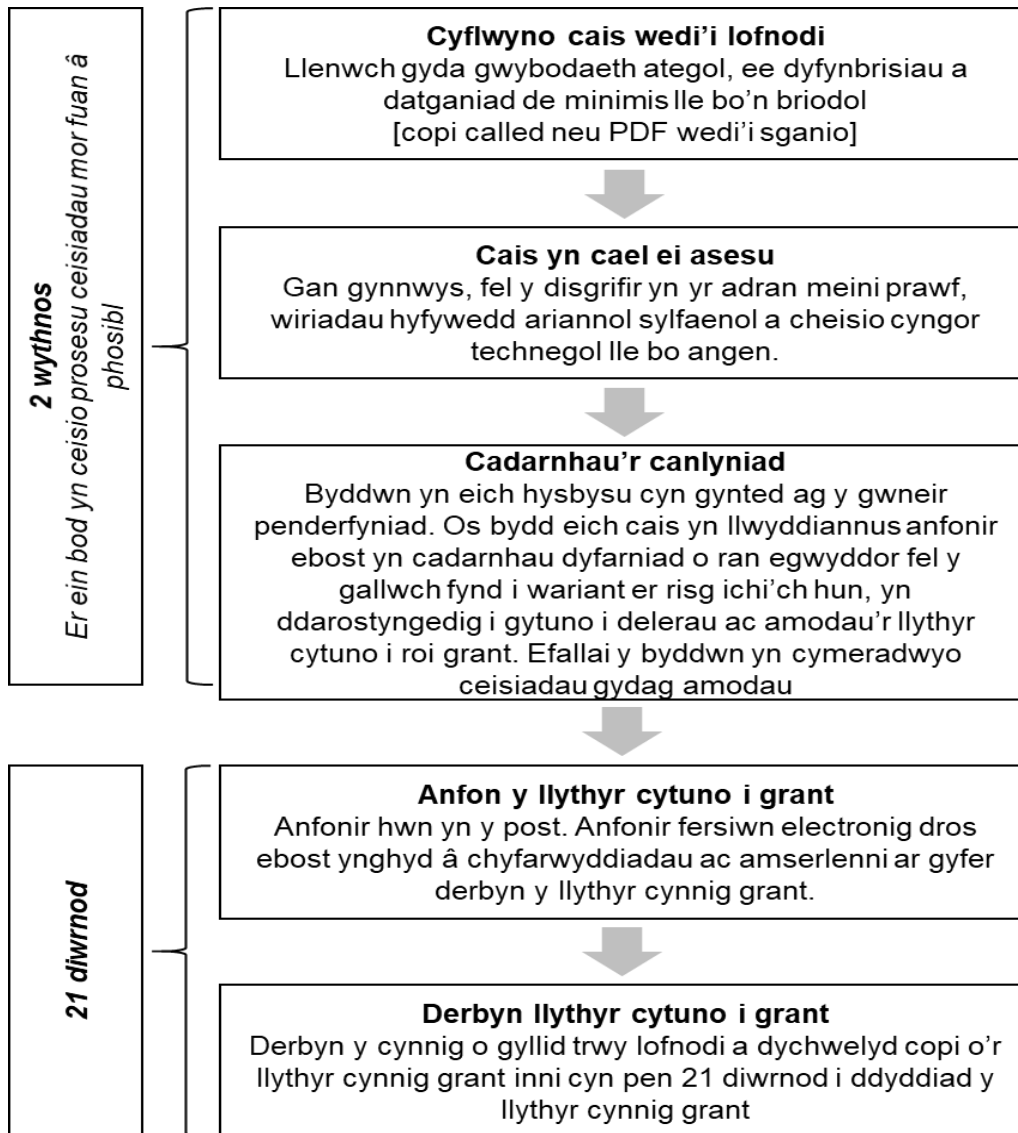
2 wythnos
Er ein bod yn ceisio prosesu ceisiadau mor fuan â phosibl

Cyflwyno cais wedi'i lofnodi
Llenwch gyda gwybodaeth ategol, ee dyfynbrisiau a datganiad de minimis lle bo'n briodol [copi called neu PDF wedi'i sganio]

Cais yn cael ei asesu
Gan gynnwys, fel y disgrifir yn yr adran meini prawf, wiriadau hyfywedd ariannol sylfaenol a cheisio cyngor technegol lle bo angen.

Cadarnhau'r canlyniad
Byddwn yn eich hysbysu cyn gynted ag y gwneir penderfyniad. Os bydd eich cais yn llwyddiannus anfonir ebost yn cadarnhau dyfarniad o ran egwyddor fel y gallwch fynd i wariant er risg ichi'ch hun, yn ddarostyngedig i gytuno i delerau ac amodau'r llythyr cytuno i roi grant. Efallai y byddwn yn cymeradwyo ceisiadau gydag amodau

21 diwrnod

Anfon y llythyr cytuno i grant
Anfonir hwn yn y post. Anfonir fersiwn electronig dros ebost ynghyd â chyfarwyddiadau ac amserlenni ar gyfer derbyn y llythyr cynnig grant.

Derbyn llythyr cytuno i grant
Derbyn y cynnig o gyllid trwy lofnodi a dychwelyd copi o'r llythyr cynnig grant inni cyn pen 21 diwrnod i ddyddiad y llythyr cynnig grant